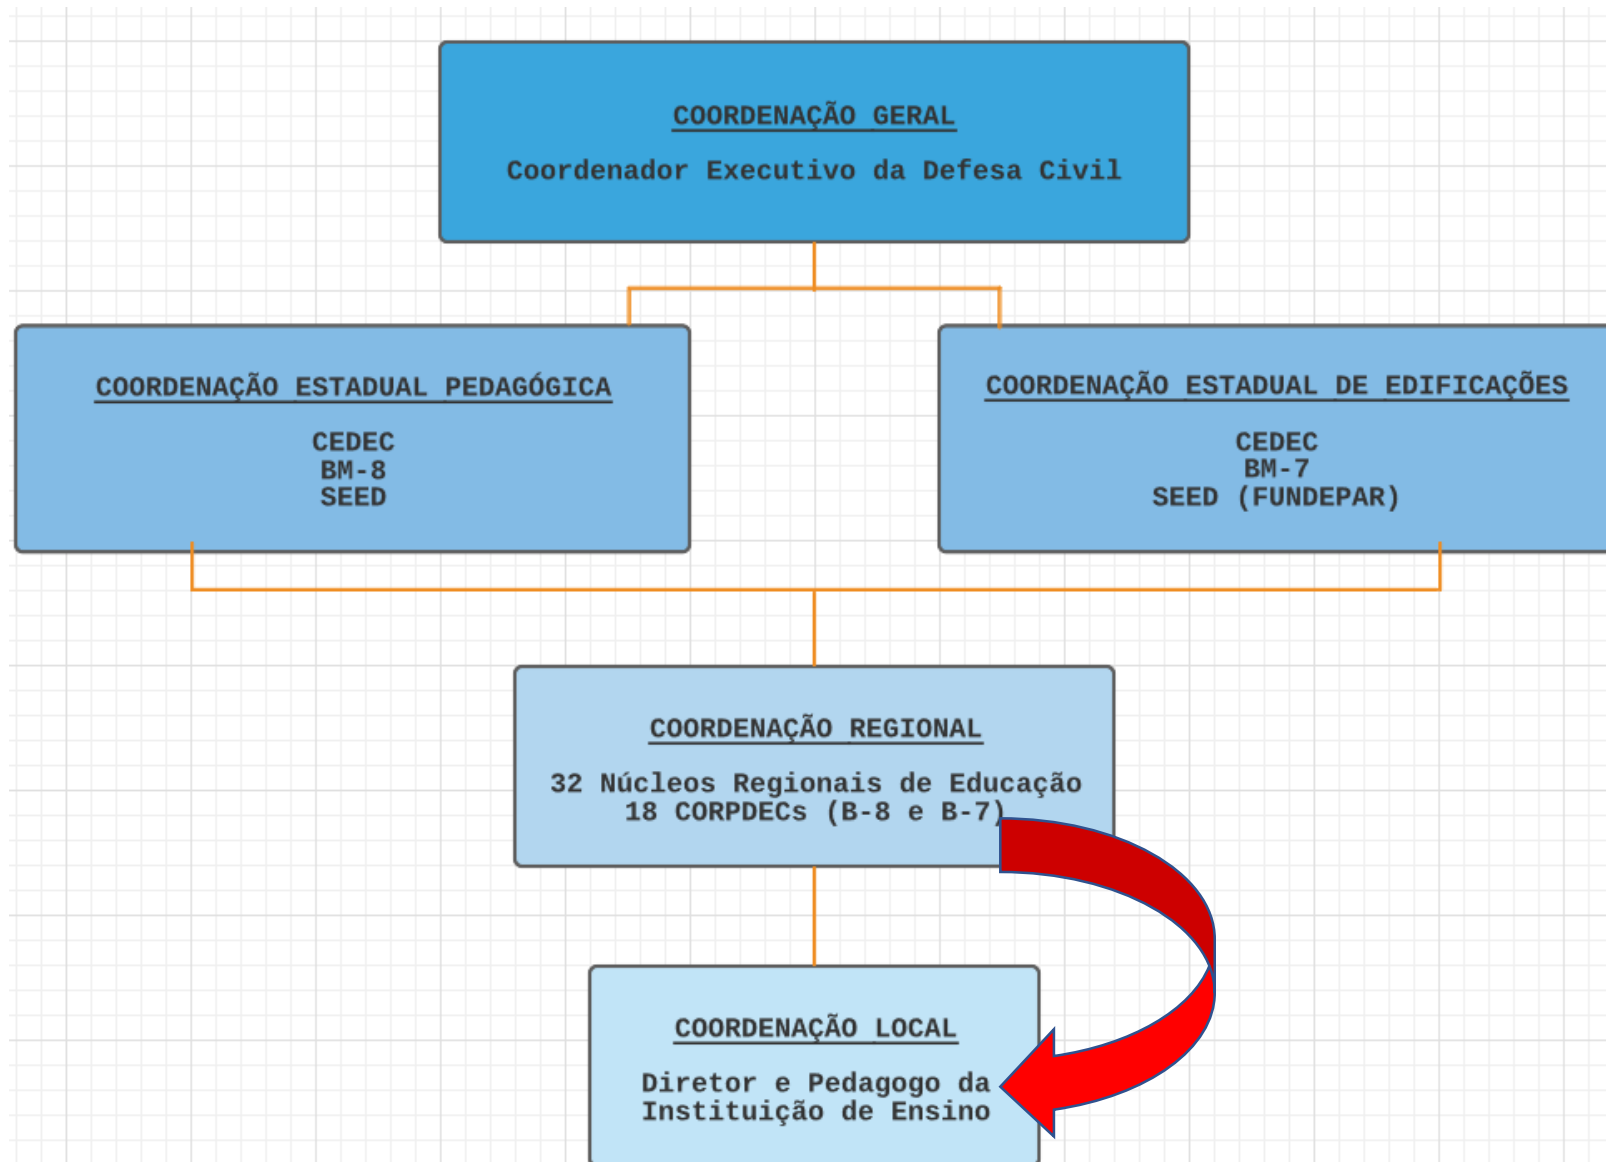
COORDENAÇÃO GERAL

Coordenador Executivo da Defesa Civil

COORDENAÇÃO ESTADUAL PEDAGÓGICA

CEDEC
BM-8
SEED

COORDENAÇÃO ESTADUAL DE EDIFICAÇÕES

CEDEC
BM-7
SEED (FUNDEPAR)

COORDENAÇÃO REGIONAL

32 Núcleos Regionais de Educação
18 CORPDECs (B-8 e B-7)

COORDENAÇÃO LOCAL

Diretor e Pedagogo da
Instituição de Ensino